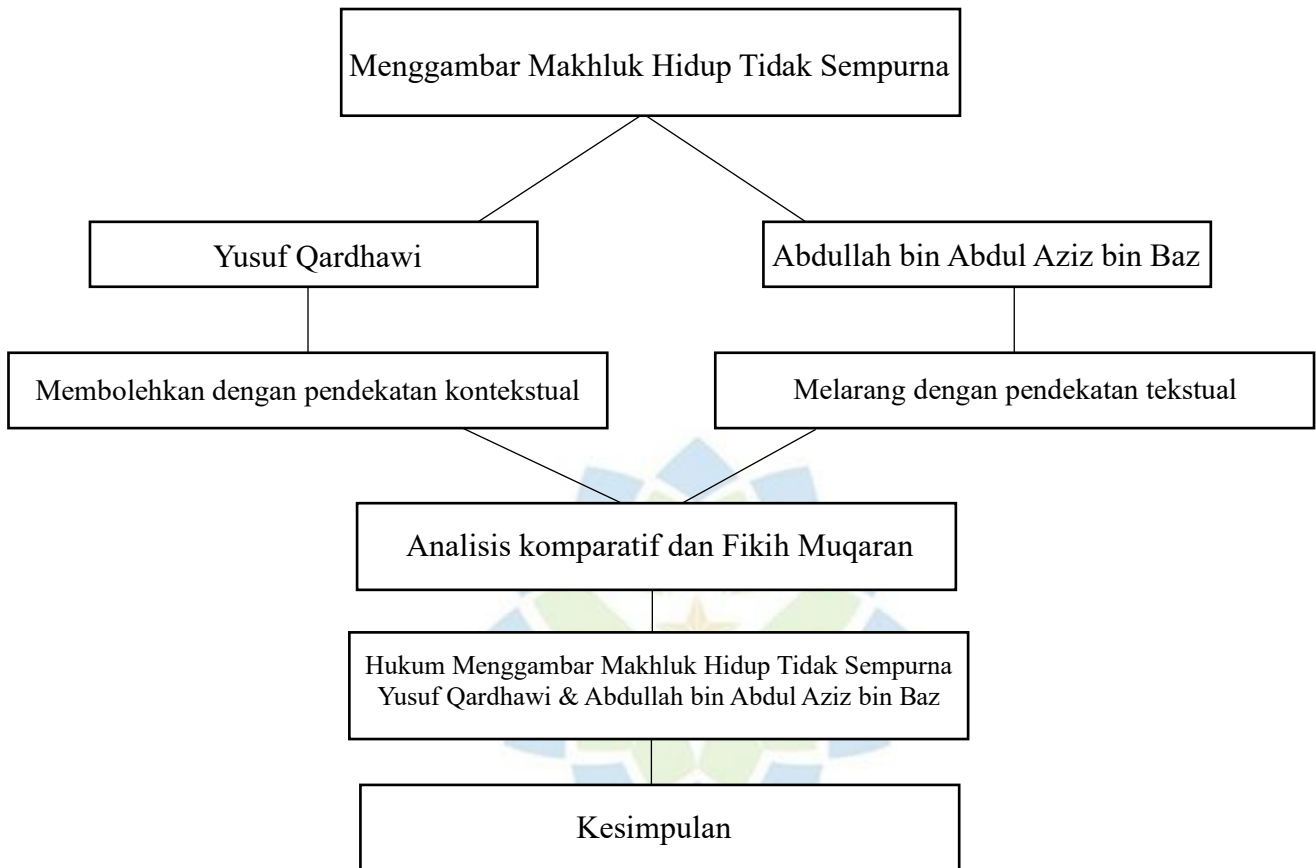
Menggambar Makhluk Hidup Tidak Sempurna

Yusuf Qardhawi

Abdullah bin Abdul Aziz bin Baz

Membolehkan dengan pendekatan kontekstual

Melarang dengan pendekatan tekstual

Analisis komparatif dan Fikih Muqaran

Hukum Menggambar Makhluk Hidup Tidak Sempurna Yusuf Qardhawi & Abdullah bin Abdul Aziz bin Baz

Kesimpulan